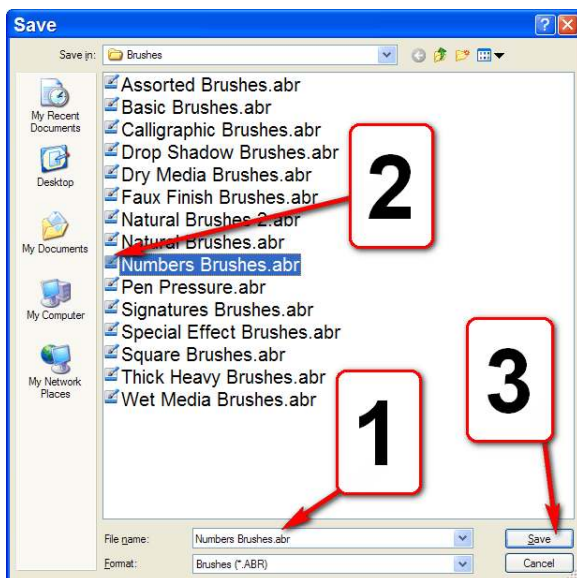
Save

?

Save in: Brushes

My Recent Documents

Desktop

My Documents

My Computer

My Network Places

Assorted Brushes.abr
Basic Brushes.abr
Calligraphic Brushes.abr
Drop Shadow Brushes.abr
Dry Media Brushes.abr
Faux Finish Brushes.abr
Natural Brushes 2.abr
Natural Brushes.abr
Numbers Brushes.abr
Pen Pressure.abr
Signatures Brushes.abr
Special Effect Brushes.abr
Square Brushes.abr
Thick Heavy Brushes.abr
Wet Media Brushes.abr

2

1

3

File name: Numbers Brushes.abr

Format: Brushes (*.ABR)

Save

Cancel